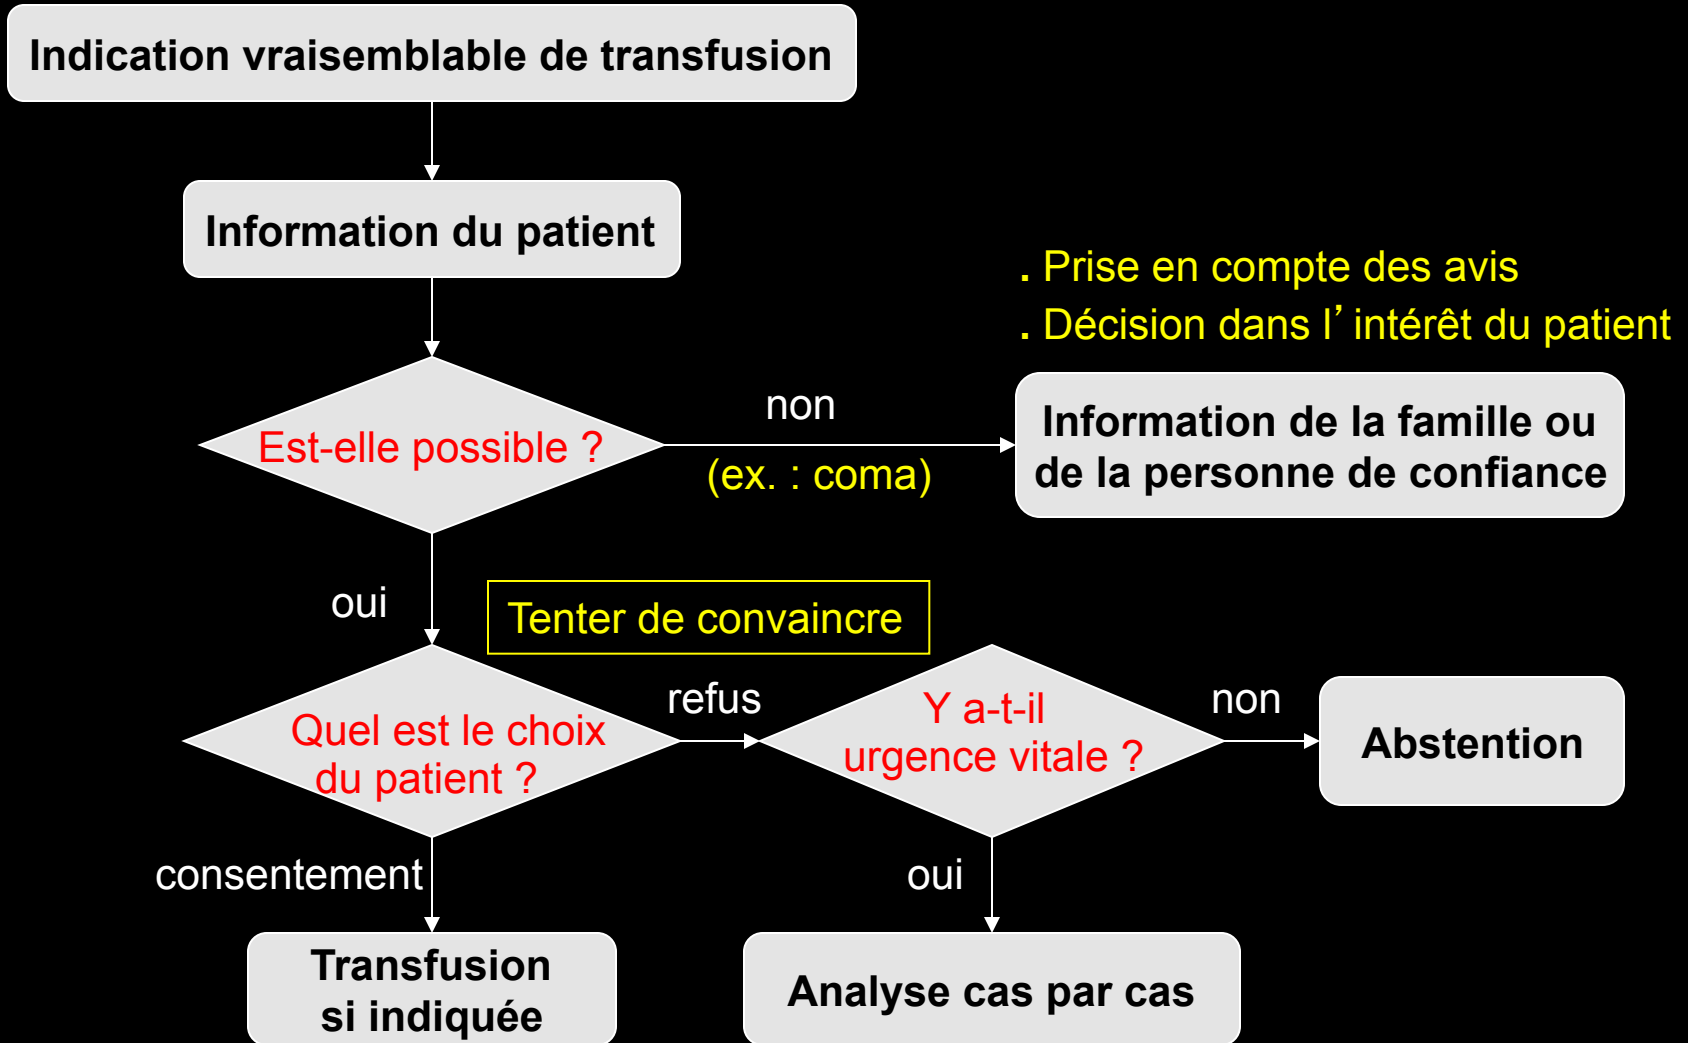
Indication vraisemblable de transfusion

Information du patient

. Prise en compte des avis
. Décision dans l'intérêt du patient

Est-elle possible ?

non

(ex. : coma)

Information de la famille ou de la personne de confiance

oui

Tenter de convaincre

Quel est le choix du patient ?

refus

Y a-t-il urgence vitale ?

non

Abstention

consentement

oui

Transfusion si indiquée

Analyse cas par cas